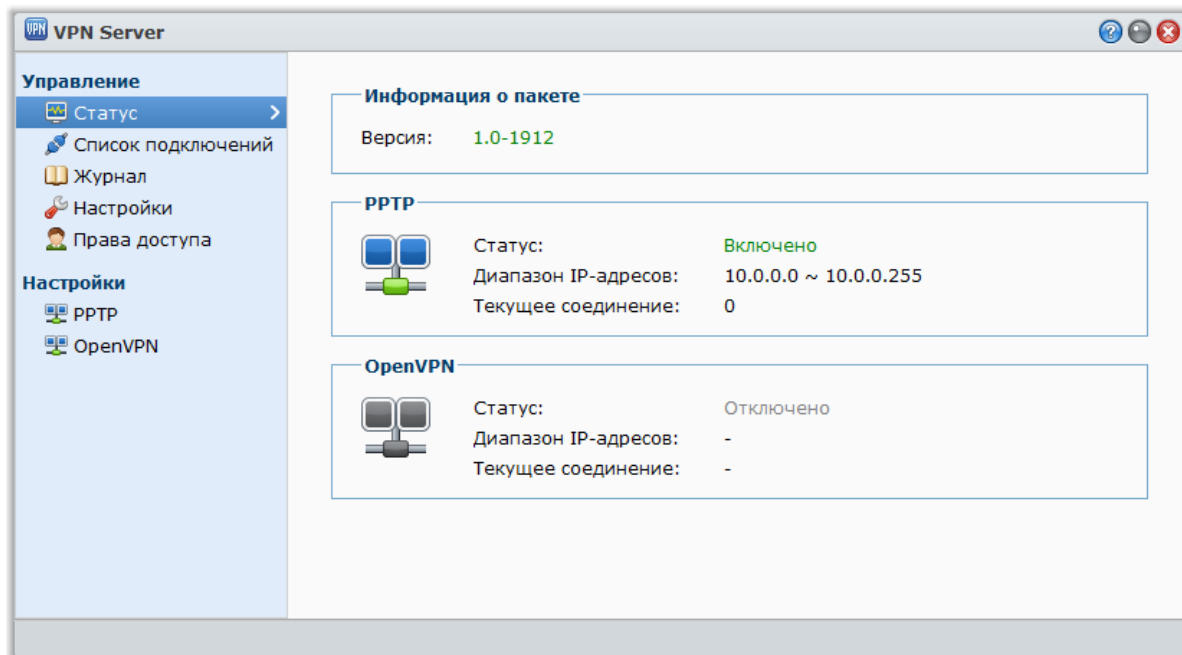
VPN Server

Управление
Статус
Список подключений
Журнал
Настройки
Права доступа

Настройки
PPTP
OpenVPN

Информация о пакете
Версия: 1.0-1912

PPTP
Статус: Включено
Диапазон IP-адресов: 10.0.0.0 ~ 10.0.0.255
Текущее соединение: 0

OpenVPN
Статус: Отключено
Диапазон IP-адресов: -
Текущее соединение: -